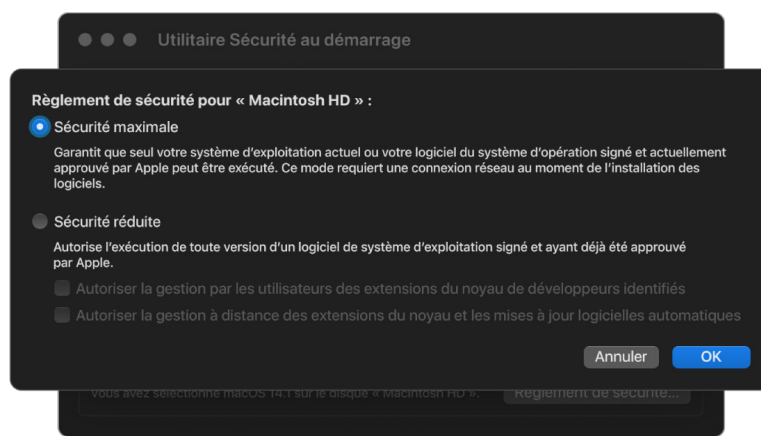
Utilitaire Sécurité au démarrage

Règlement de sécurité pour « Macintosh HD » :

Sécurité maximale

Garantit que seul votre système d'exploitation actuel ou votre logiciel du système d'opération signé et actuellement approuvé par Apple peut être exécuté. Ce mode requiert une connexion réseau au moment de l'installation des logiciels.

Sécurité réduite

Autorise l'exécution de toute version d'un logiciel de système d'exploitation signé et ayant déjà été approuvé par Apple.

Autoriser la gestion par les utilisateurs des extensions du noyau de développeurs identifiés

Autoriser la gestion à distance des extensions du noyau et les mises à jour logicielles automatiques

Annuler OK

Vous avez sélectionné macOS 14.1 sur le disque « Macintosh HD ». Règlement de sécurité…